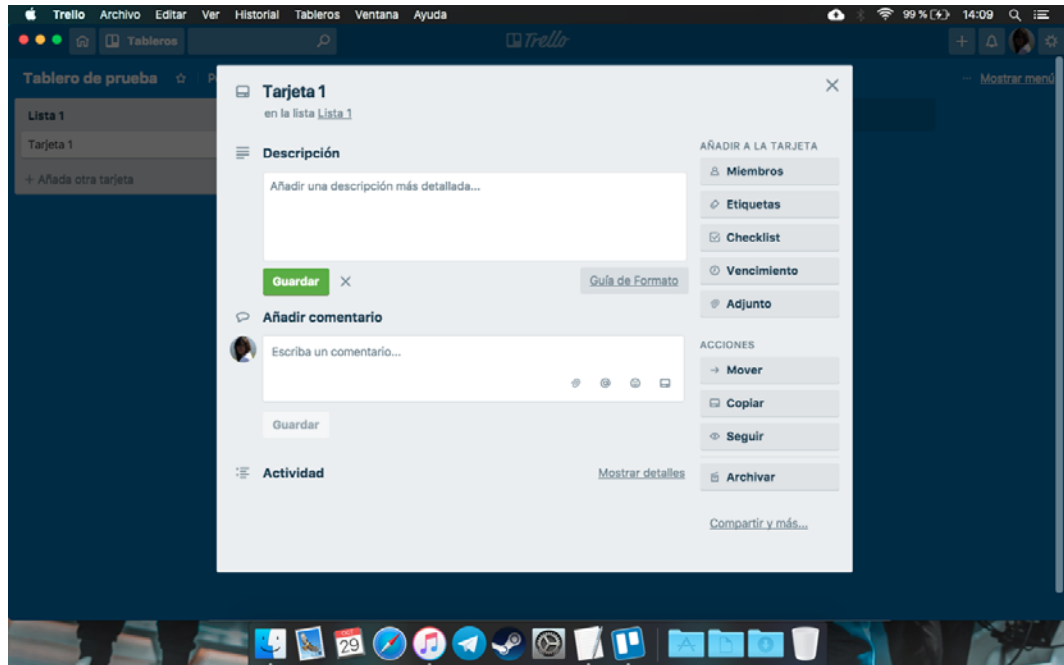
Trello Archivo Editar Ver Historial Tableros Ventana Ayuda
99 % 14:09

Tableros

Trello

Tablero de prueba

Mostrar menú

Lista 1
Tarjeta 1
+ Añada otra tarjeta

Tarjeta 1
en la lista Lista 1

Descripción
Añadir una descripción más detallada...
Guardar
Guía de Formato

Añadir comentario
Escriba un comentario...
Guardar

Actividad
Mostrar detalles

AÑADIR A LA TARJETA
Miembros
Etiquetas
Checklist
Vencimiento
Adjunto

ACCIONES
Mover
Copiar
Seguir
Archivar

Compartir y más...

29